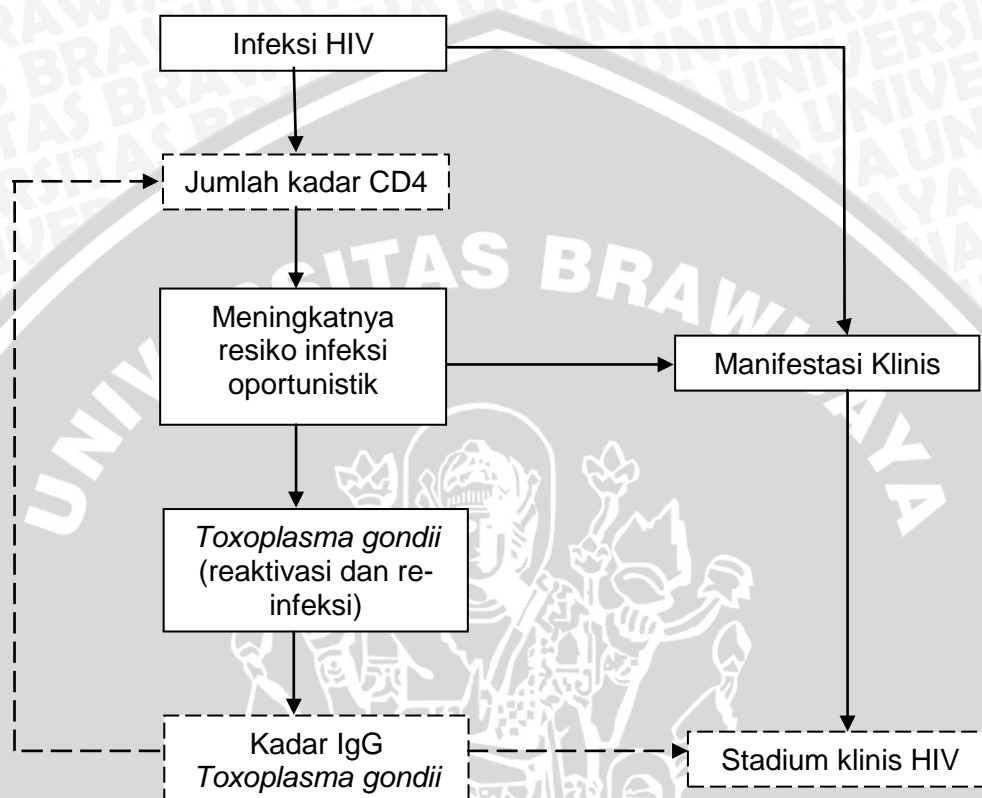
Infeksi HIV

Jumlah kadar CD4

Meningkatnya resiko infeksi oportunistik

Manifestasi Klinis

*Toxoplasma gondii* (reaktivasi dan re-infeksi)

Kadar IgG *Toxoplasma gondii*

Stadium klinis HIV

UNIVERSITAS BRAWIJAYA